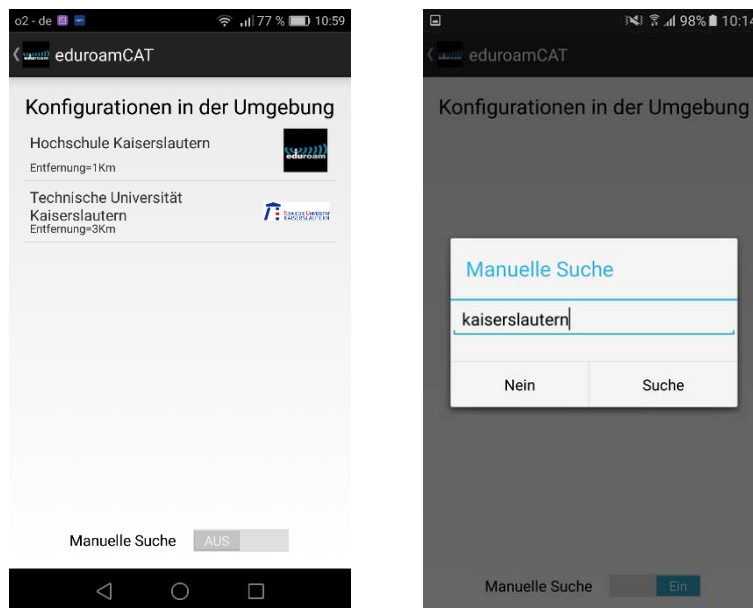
o2 - de 77 % 10:59

eduroamCAT

Konfigurationen in der Umgebung

Hochschule Kaiserslautern
Entfernung=1Km

eduroam

Technische Universität Kaiserslautern
Entfernung=3Km

Technische Universität KAISERSLAUTERN

Manuelle Suche AUS

98% 10:14

eduroamCAT

Konfigurationen in der Umgebung

Manuelle Suche

kaiserslautern

Nein

Suche

Manuelle Suche Ein